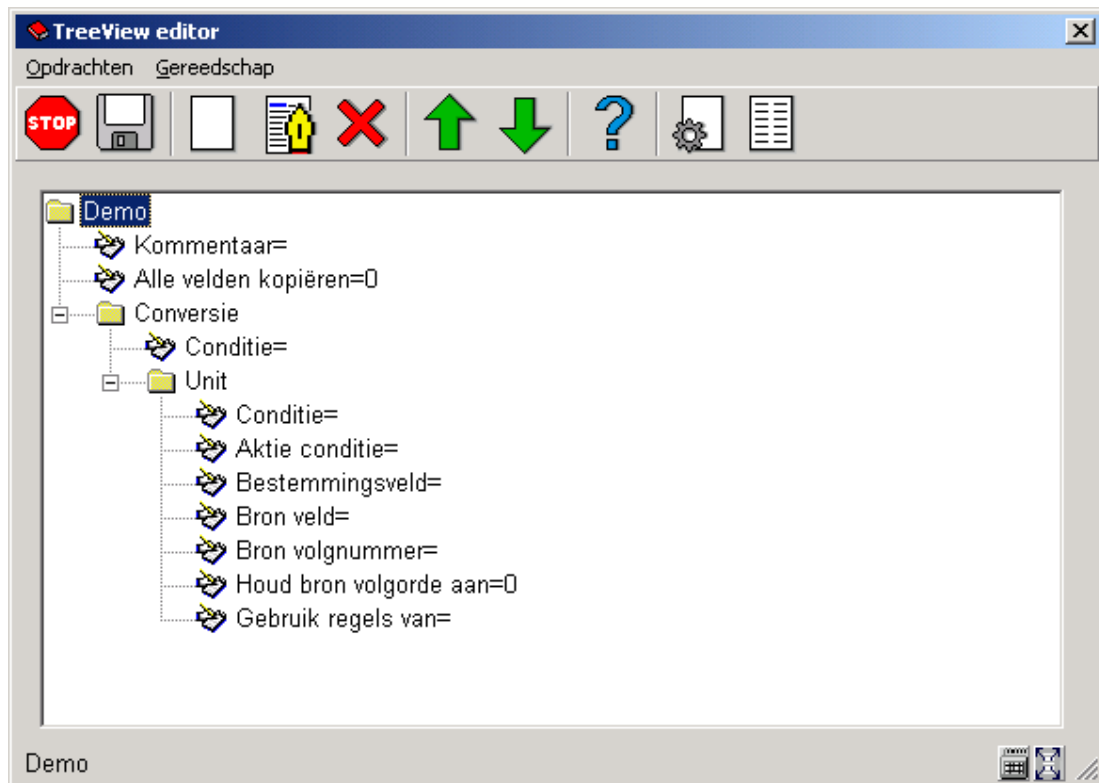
TreeView editor

Opdrachten Gereedschap

STOP

Demo
Kommentaar=
Alle velden kopiëren=0
Conversie
Conditie=
Unit
Conditie=
Aktie conditie=
Bestemmingsveld=
Bron veld=
Bron volgnummer=
Houd bron volgorde aan=0
Gebruik regels van=

Demo